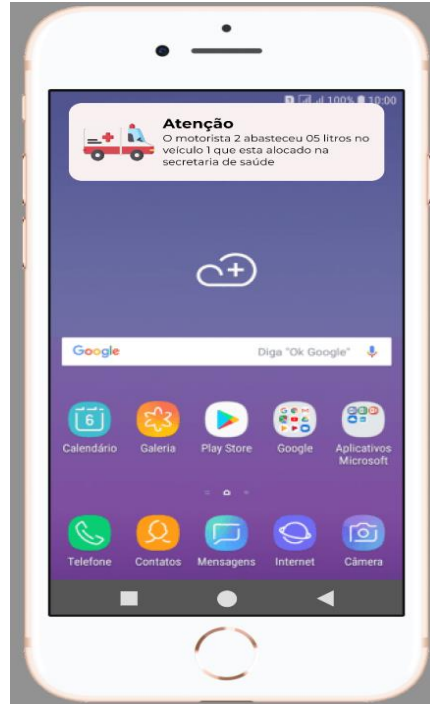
100% 10:00

Atenção
O motorista 2 abasteceu 05 litros no veiculo 1 que esta alocado na secretaria de saúde

Google
Diga "Ok Google"

6
Calendário
Galeria
Play Store
Google
Aplicativos Microsoft

Telefone
Contatos
Mensagens
Internet
Câmera